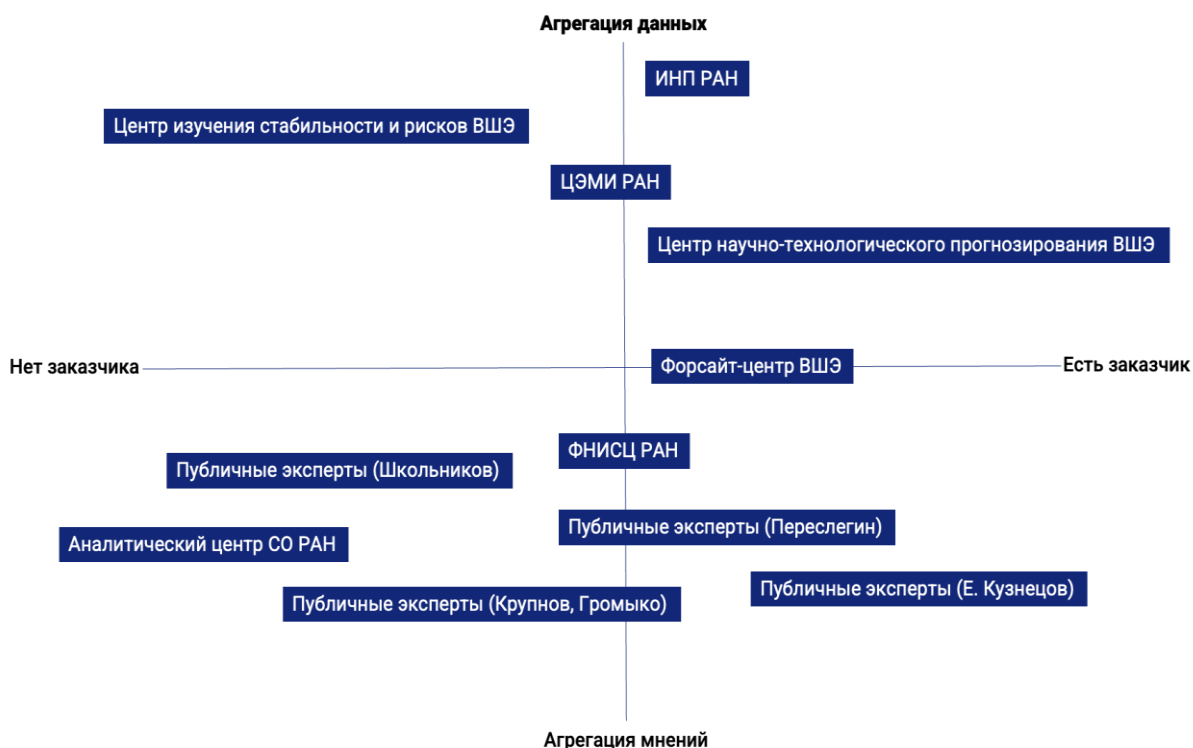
Агрегация данных

ИНП РАН

Центр изучения стабильности и рисков ВШЭ

ЦЭМИ РАН

Центр научно-технологического прогнозирования ВШЭ

Нет заказчика

Форсайт-центр ВШЭ

Есть заказчик

ФНИСЦ РАН

Публичные эксперты (Школьников)

Публичные эксперты (Переслегин)

Аналитический центр СО РАН

Публичные эксперты (Е. Кузнецов)

Публичные эксперты (Крупнов, Громыко)

Агрегация мнений